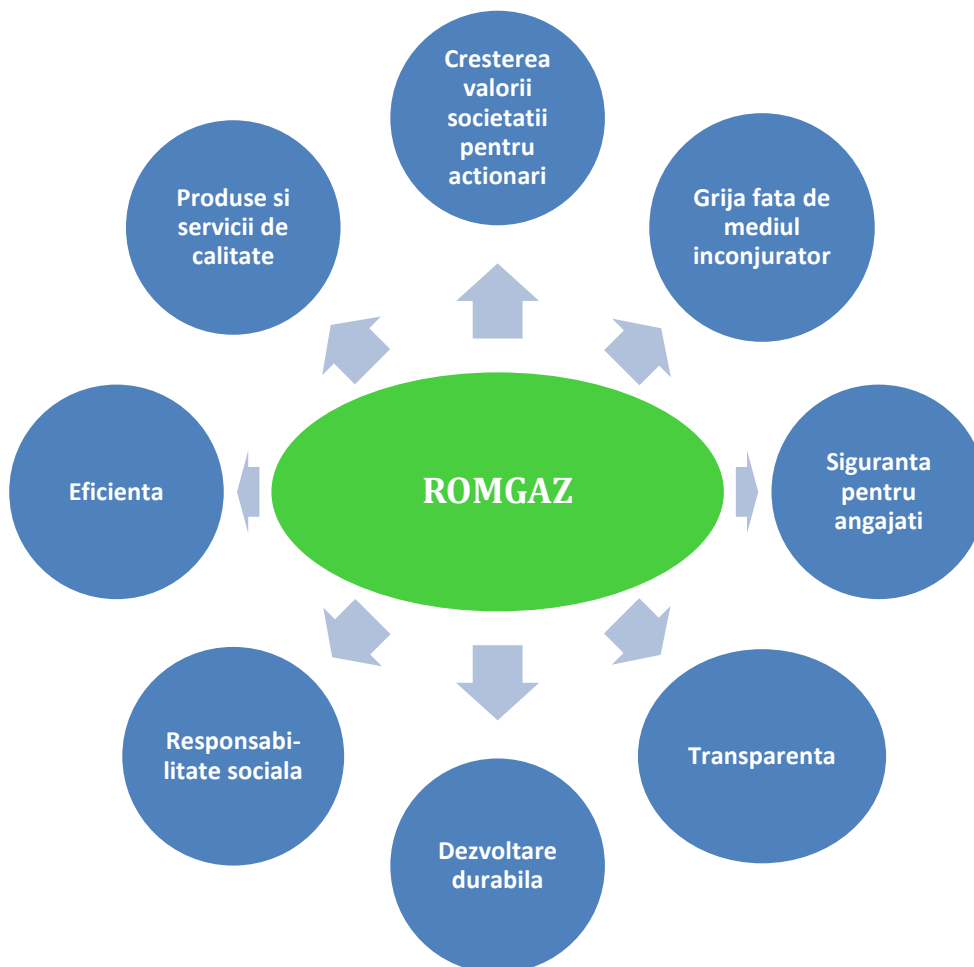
Cresterea valorii societatii pentru actionari

Produse si servicii de calitate

Grija fata de mediul inconjurator

Eficienta

ROMGAZ

Siguranta pentru angajati

Responsabilitate sociala

Transparenta

Dezvoltare durabila